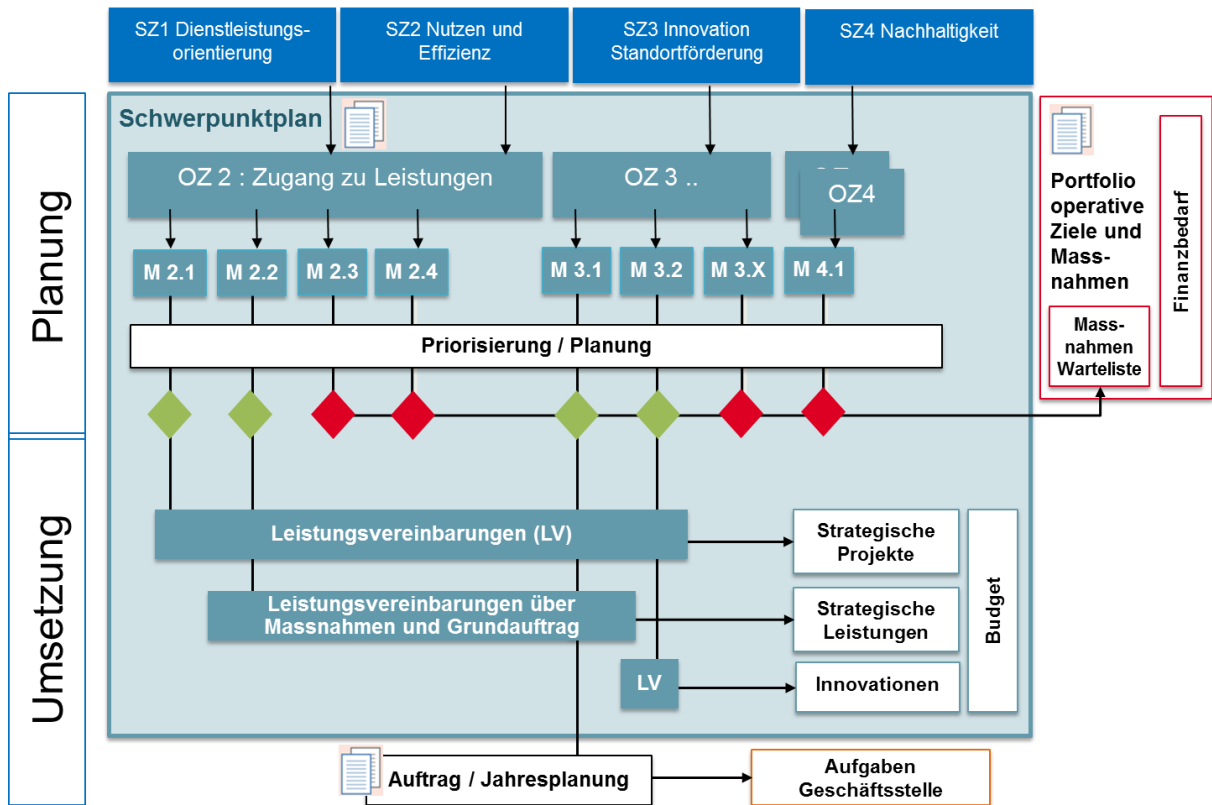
SZ1 Dienstleistungsorientierung

SZ2 Nutzen und Effizienz

SZ3 Innovation Standortförderung

SZ4 Nachhaltigkeit

Planung

Schwerpunktplan

OZ 2 : Zugang zu Leistungen

OZ 3 ..

OZ4

M 2.1
M 2.2
M 2.3
M 2.4
M 3.1
M 3.2
M 3.X
M 4.1

Priorisierung / Planung

Portfolio operative Ziele und Massnahmen

Finanzbedarf

Massnahmen Warteliste

Umsetzung

Leistungsvereinbarungen (LV)

Leistungsvereinbarungen über Massnahmen und Grundauftrag

LV

Strategische Projekte

Strategische Leistungen

Innovationen

Budget

Auftrag / Jahresplanung

Aufgaben Geschäftsstelle